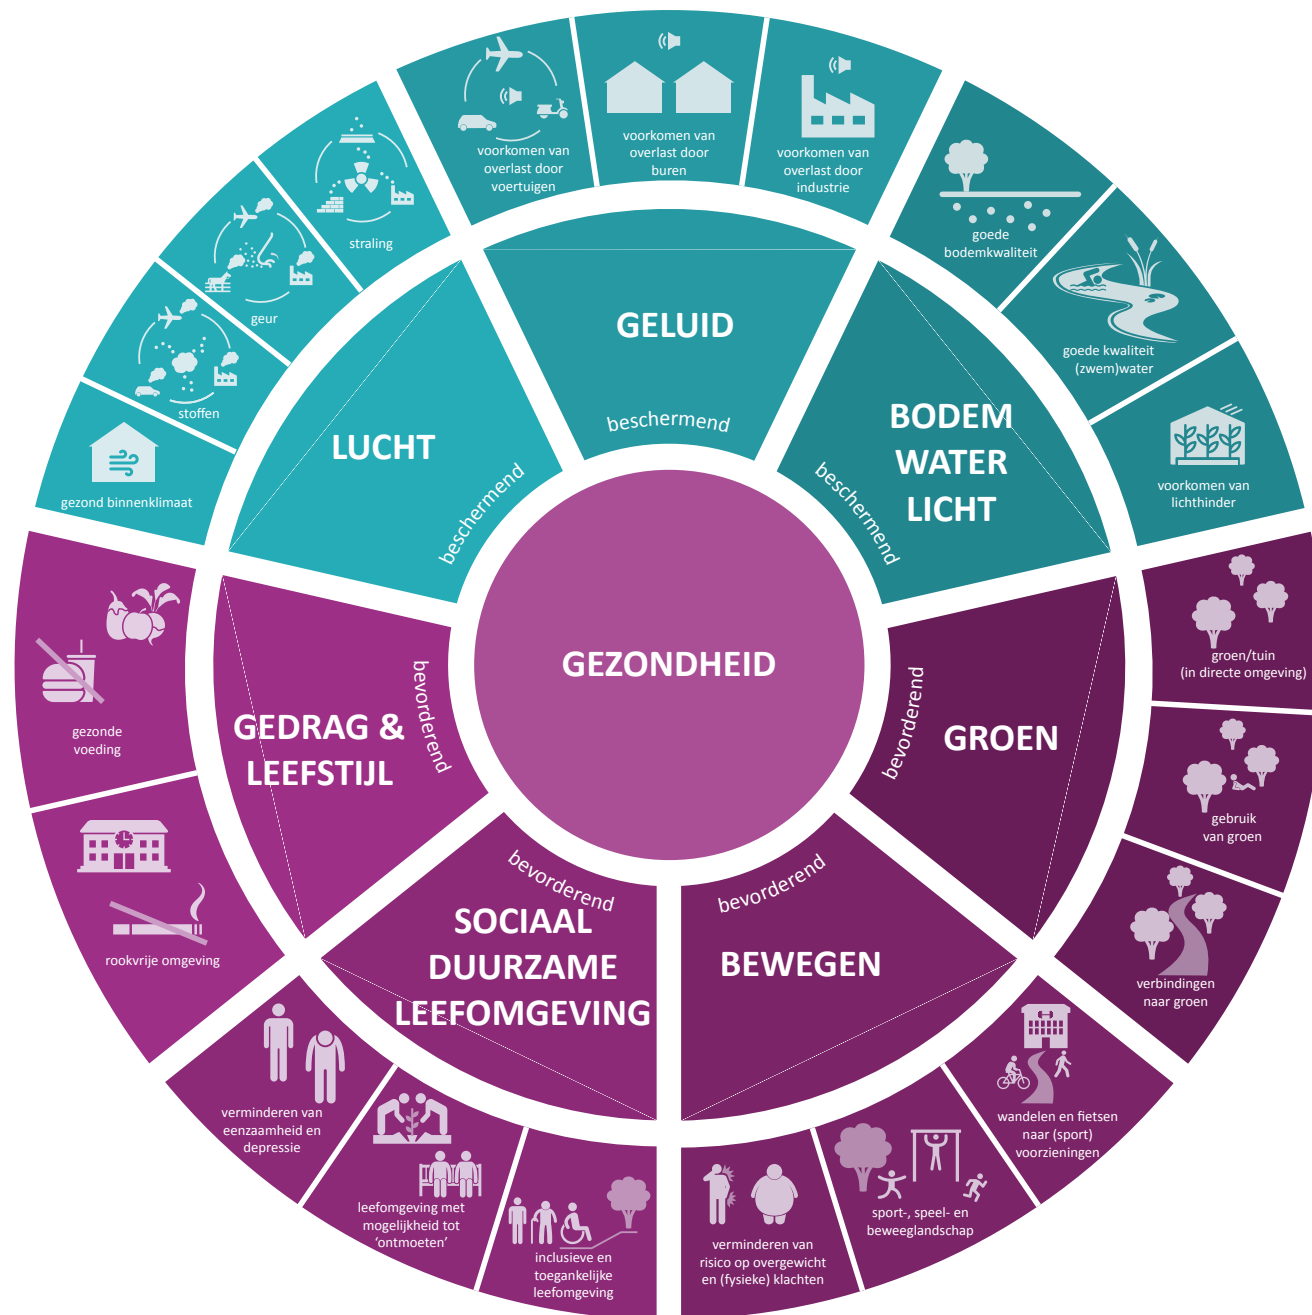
GEZONDHEID

GELUID
beschermend

voorkomen van overlast door voertuigen

voorkomen van overlast door buren

voorkomen van overlast door industrie

BODEM WATER LICHT
beschermend

goede bodemkwaliteit

goede kwaliteit (zwem)water

voorkomen van lichthinder

LUCHT
beschermend

straling

geur

stoffen

gezond binnenklimaat

GROEN
bevorderend

groen/tuin (in directe omgeving)

gebruik van groen

verbindingen naar groen

BEWEGEN
bevorderend

wandelen en fietsen naar (sport) voorzieningen

sport-, speel- en beweeglandschap

verminderen van risico op overgewicht en (fysieke) klachten

SOCIAAL DUURZAME LEEFOMGEVING
bevorderend

inclusieve en toegankelijke leefomgeving

leefomgeving met mogelijkheid tot 'ontmoeten'

verminderen van eenzaamheid en depressie

GEDRAG & LEEFSTIJL
bevorderend

gezonde voeding

rookvrije omgeving